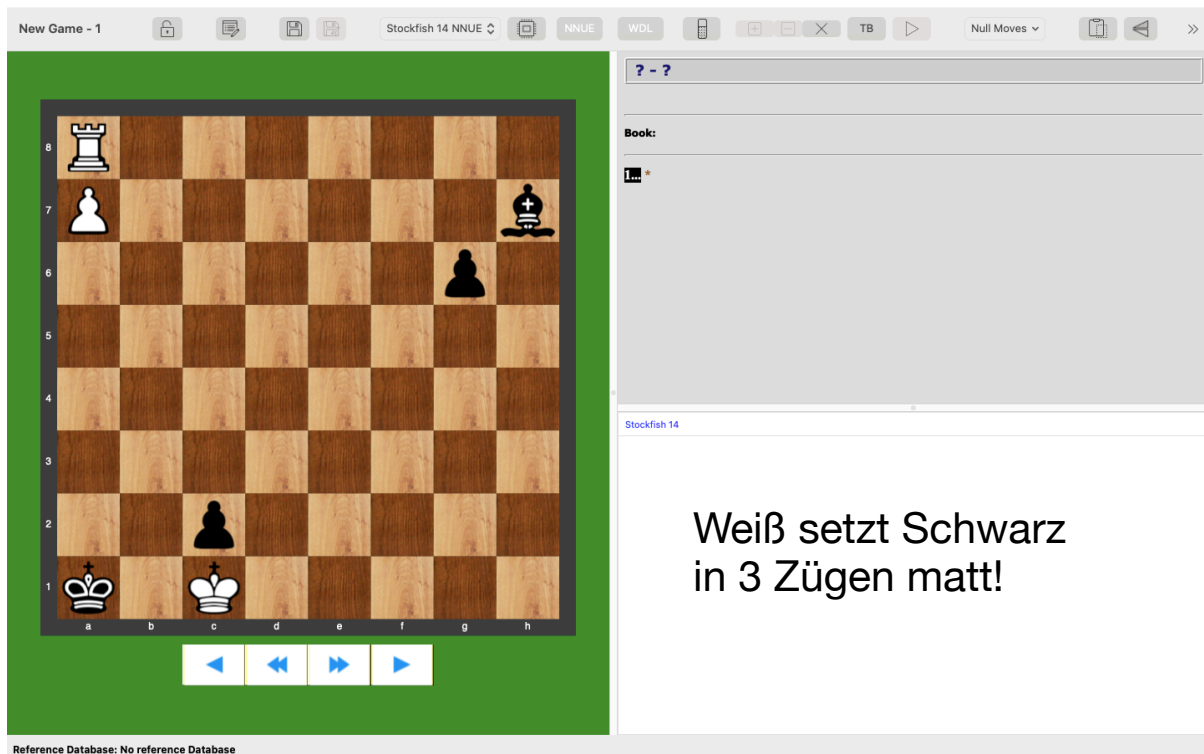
New Game - 1

Stockfish 14 NNUE

NNUE

WDL

TB

Null Moves

? - ?

Book:

1... *

8
7
6
5
4
3
2
1

a b c d e f g h

Stockfish 14

Weiß setzt Schwarz in 3 Zügen matt!

Reference Database: No reference Database